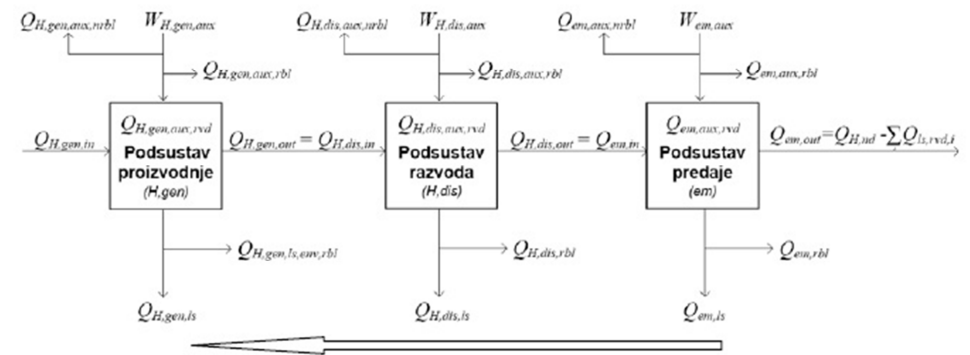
$Q_{H,gen,aux,nrbl}$ $W_{H,gen,aux}$ $Q_{H,dis,aux,nrbl}$ $W_{H,dis,aux}$ $Q_{em,aux,nrbl}$ $W_{em,aux}$

$Q_{H,gen,aux,rbl}$ $Q_{H,dis,aux,rbl}$ $Q_{em,aux,rbl}$

$Q_{H,gen,in}$

$Q_{H,gen,aux,rvd}$
Podsustav proizvodnje
(H,gen)

$Q_{H,gen,out} = Q_{H,dis,in}$

$Q_{H,dis,aux,rvd}$
Podsustav razvoda
(H,dis)

$Q_{H,dis,out} = Q_{em,in}$

$Q_{em,aux,rvd}$
Podsustav predaje
(em)

$Q_{em,out}=Q_{H,nd} -\sum Q_{ls,rvd,i}$

$Q_{H,gen,ls,env,rbl}$ $Q_{H,dis,rbl}$ $Q_{em,rbl}$

$Q_{H,gen,ls}$ $Q_{H,dis,ls}$ $Q_{em,ls}$